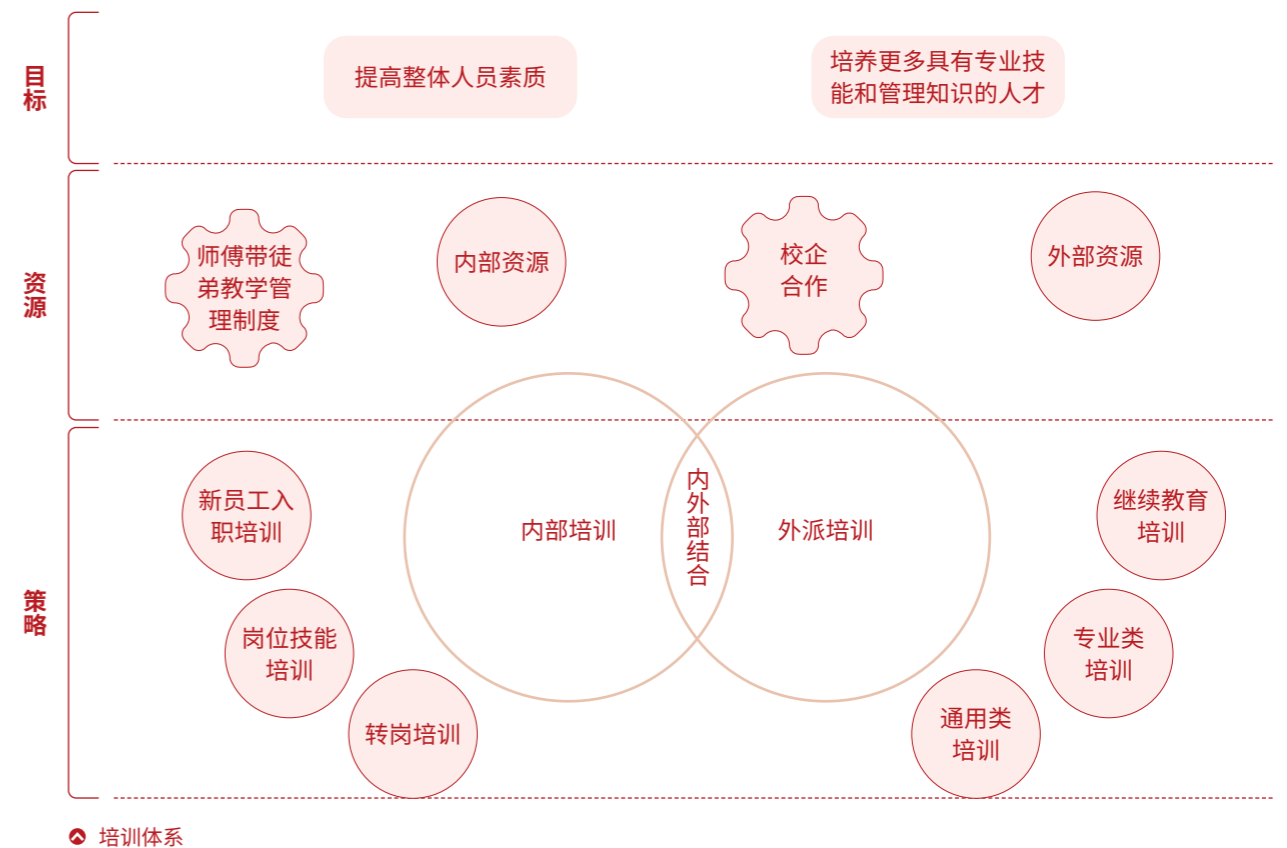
目标

提高整体人员素质

培养更多具有专业技能和管理知识的人才

资源

师傅带徒弟教学管理制度

内部资源

校企合作

外部资源

策略

新员工入职培训

岗位技能培训

转岗培训

内部培训

内外部结合

外派培训

继续教育培训

专业类培训

通用类培训

培训体系